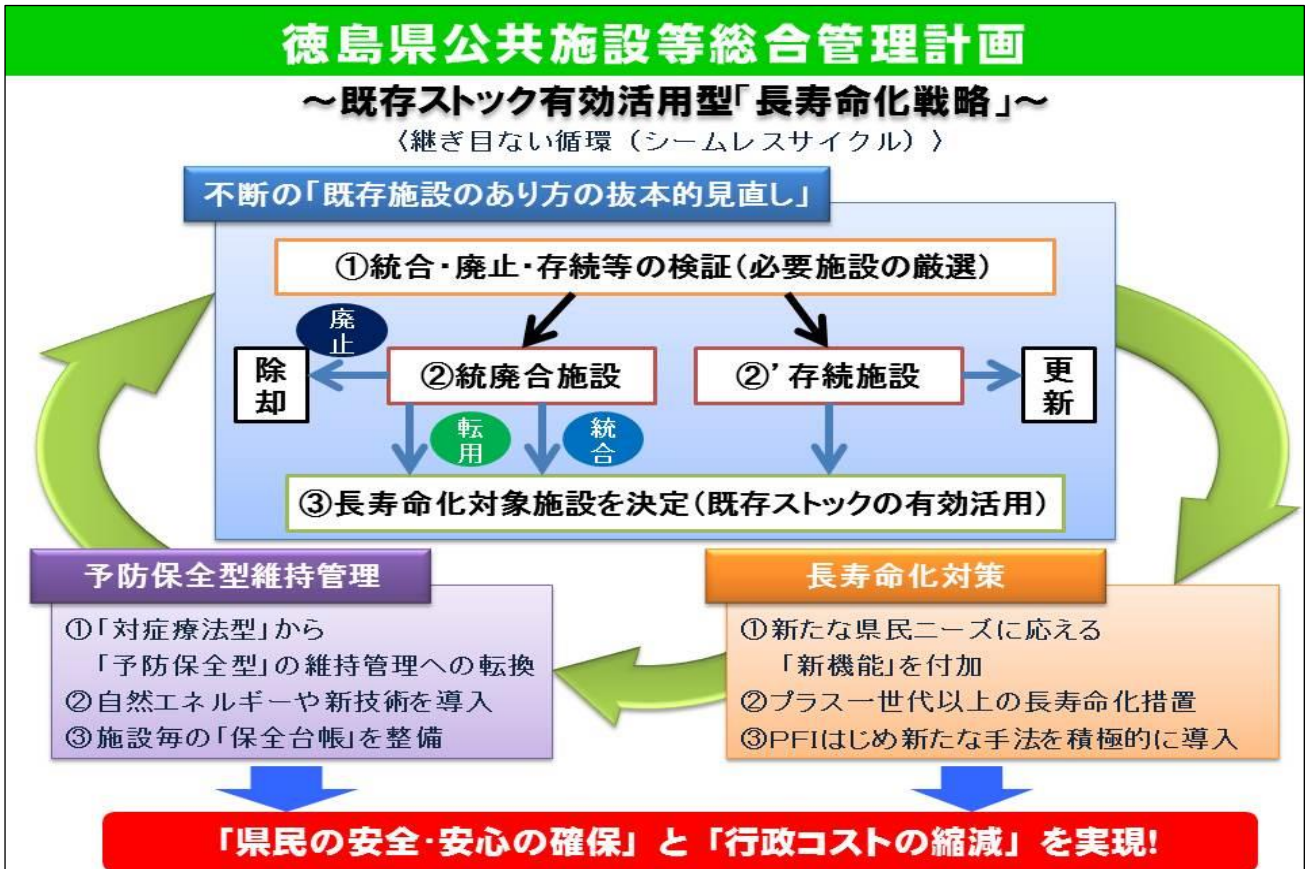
徳島県公共施設等総合管理計画

～既存ストック有効活用型「長寿命化戦略」～

〈継ぎ目ない循環（シームレスサイクル）〉

不断の「既存施設のあり方の抜本的見直し」

①統合・廃止・存続等の検証（必要施設の厳選）

廃止

除却

②統廃合施設

②' 存続施設

更新

転用

統合

③長寿命化対象施設を決定（既存ストックの有効活用）

予防保全型維持管理

①「対症療法型」から「予防保全型」の維持管理への転換
②自然エネルギーや新技術を導入
③施設毎の「保全台帳」を整備

長寿命化対策

①新たな県民ニーズに応える「新機能」を付加
②プラス一世代以上の長寿命化措置
③PFIはじめ新たな手法を積極的に導入

「県民の安全･安心の確保」と「行政コストの縮減」を実現!